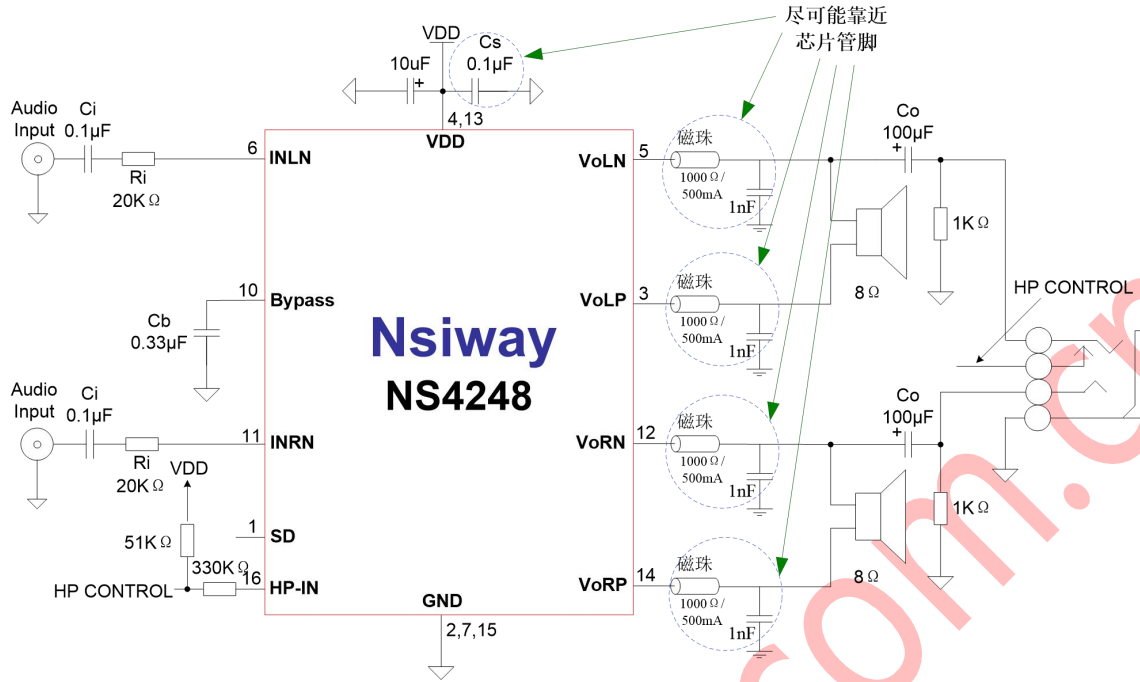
尽可能靠近
芯片管脚

VDD
10uF
Cs
0.1uF
4,13
VDD

Audio Input
Ci
0.1μF
Ri
20KΩ
6
INLN

10
Bypass
Cb
0.33μF

Audio Input
Ci
0.1μF
Ri
20KΩ
11
INRN

VDD
51KΩ
1
SD
330KΩ
16
HP CONTROL
HP-IN

Nsiway
NS4248

GND
2,7,15

5
VoLN
磁珠
1000Ω/500mA
1nF

3
VoLP
磁珠
1000Ω/500mA
1nF

12
VoRN
磁珠
1000Ω/500mA
1nF

14
VoRP
磁珠
1000Ω/500mA
1nF

Co
100μF
1KΩ
8Ω

HP CONTROL

Co
100μF
1KΩ
8Ω

com.c